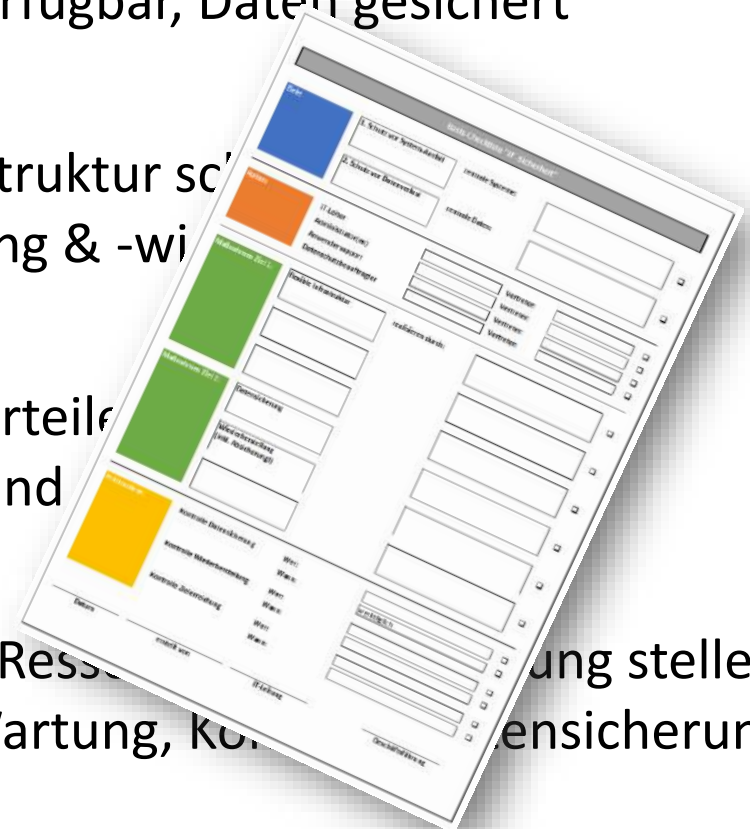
rfügbar, Daten gesichert

truktur sc
ng & -wi

rteile
nd

Ress ung stelle
Vartung, ko ensicherun

Basis-Checkliste "IT-Sicherheit"

Ziele:
1. Schutz vor Systemausfall
zentrale Systeme:
2. Schutz vor Datenverlust
zentrale Daten:

Rollen:
IT-Leiter
Administrator(en)
Anwender(vertreter)
Datenschutzbeauftragter
Vertreter:
Vertreter:
Vertreter:
Vertreter:

Maßnahmen Ziel 1:
flexible Infrastruktur
realisieren durch:

Maßnahmen Ziel 2:
Datensicherung
Wiederherstellung (inkl. Absicherung)

Kontrollen:
Kontrolle Datensicherung
Kontrolle Wiederherstellung
Kontrolle Zielerreichung
Wer:
Wann:
Wer:
Wann:
Wer:
Wann:
Schriftlich:

Datum
erstellt von
IT-Leitung
Geschäftsführung